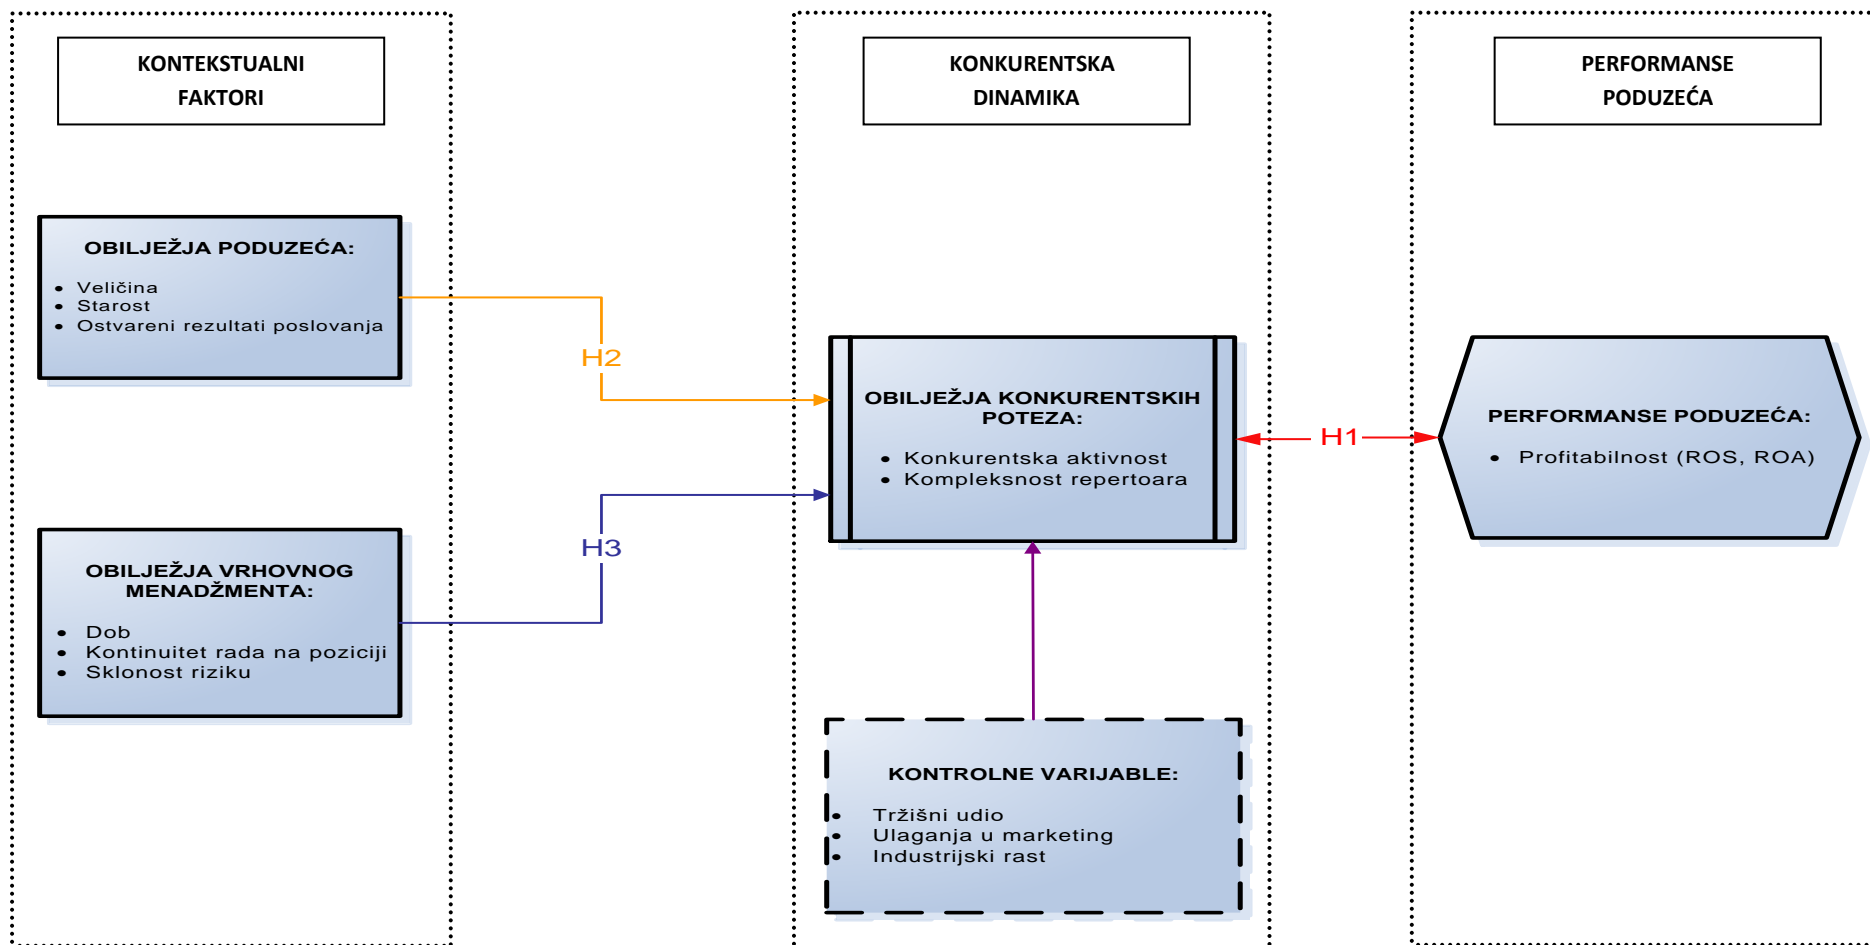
KONTEKSTUALNI FAKTORI

KONKURENTSKA DINAMIKA

PERFORMANSE PODUZEĆA

OBILJEŽJA PODUZEĆA:

- Veličina
- Starost
- Ostvareni rezultati poslovanja

H2

OBILJEŽJA KONKURENTSKIH POTEZA:

- Konkurentska aktivnost
- Kompleksnost repertoara

H1

PERFORMANSE PODUZEĆA:

- Profitabilnost (ROS, ROA)

H3

OBILJEŽJA VRHOVNOG MENADŽMENTA:

- Dob
- Kontinuitet rada na poziciji
- Sklonost riziku

KONTROLNE VARIJABLE:

- Tržišni udio
- Ulaganja u marketing
- Industrijski rast